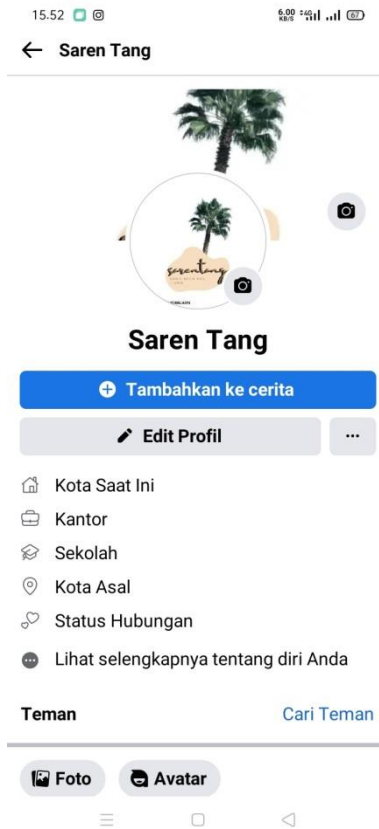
15.52

6.00 KB/S 4G 67

← Saren Tang

sarentang

Saren Tang

Tambahkan ke cerita

Edit Profil

...

Kota Saat Ini

Kantor

Sekolah

Kota Asal

Status Hubungan

Lihat selengkapnya tentang diri Anda

Teman

Cari Teman

Foto

Avatar